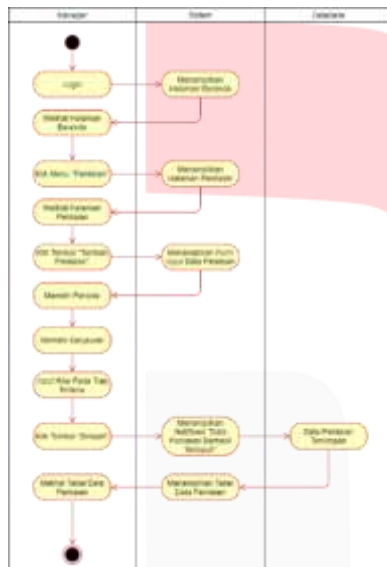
Manajer | Sistem | Database

Login

Menampilkan Halaman Beranda

Melihat Halaman Beranda

Klik Menu "Penilaian"

Menampilkan Halaman Penilaian

Melihat Halaman Penilaian

Klik Tombol "Tambah Penilaian"

Menampilkan Form Input Data Penilaian

Memilih Periode

Memilih Karyawan

Input Nilai Pada Tiap Kriteria

Klik Tombol "Simpan"

Menampilkan Notifikasi "Data Penilaian Berhasil Disimpan"

Data Penilaian Tersimpan

Melihat Tabel Data Penilaian

Menampilkan Tabel Data Penilaian